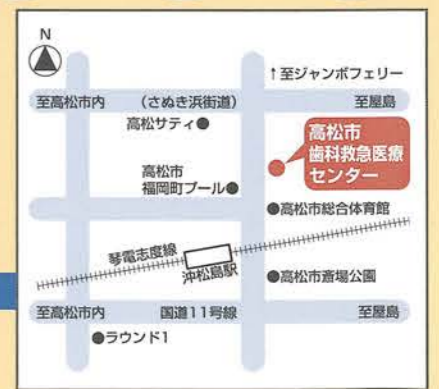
N

↑至ジャンボフェリー

至高松市内　（さぬき浜街道）　至屋島

高松サティ●

高松市
歯科救急医療
センター

高松市
福岡町プール●

●高松市総合体育館

琴電志度線

沖松島駅

●高松市斎場公園

至高松市内　国道11号線　至屋島

●ラウンド1